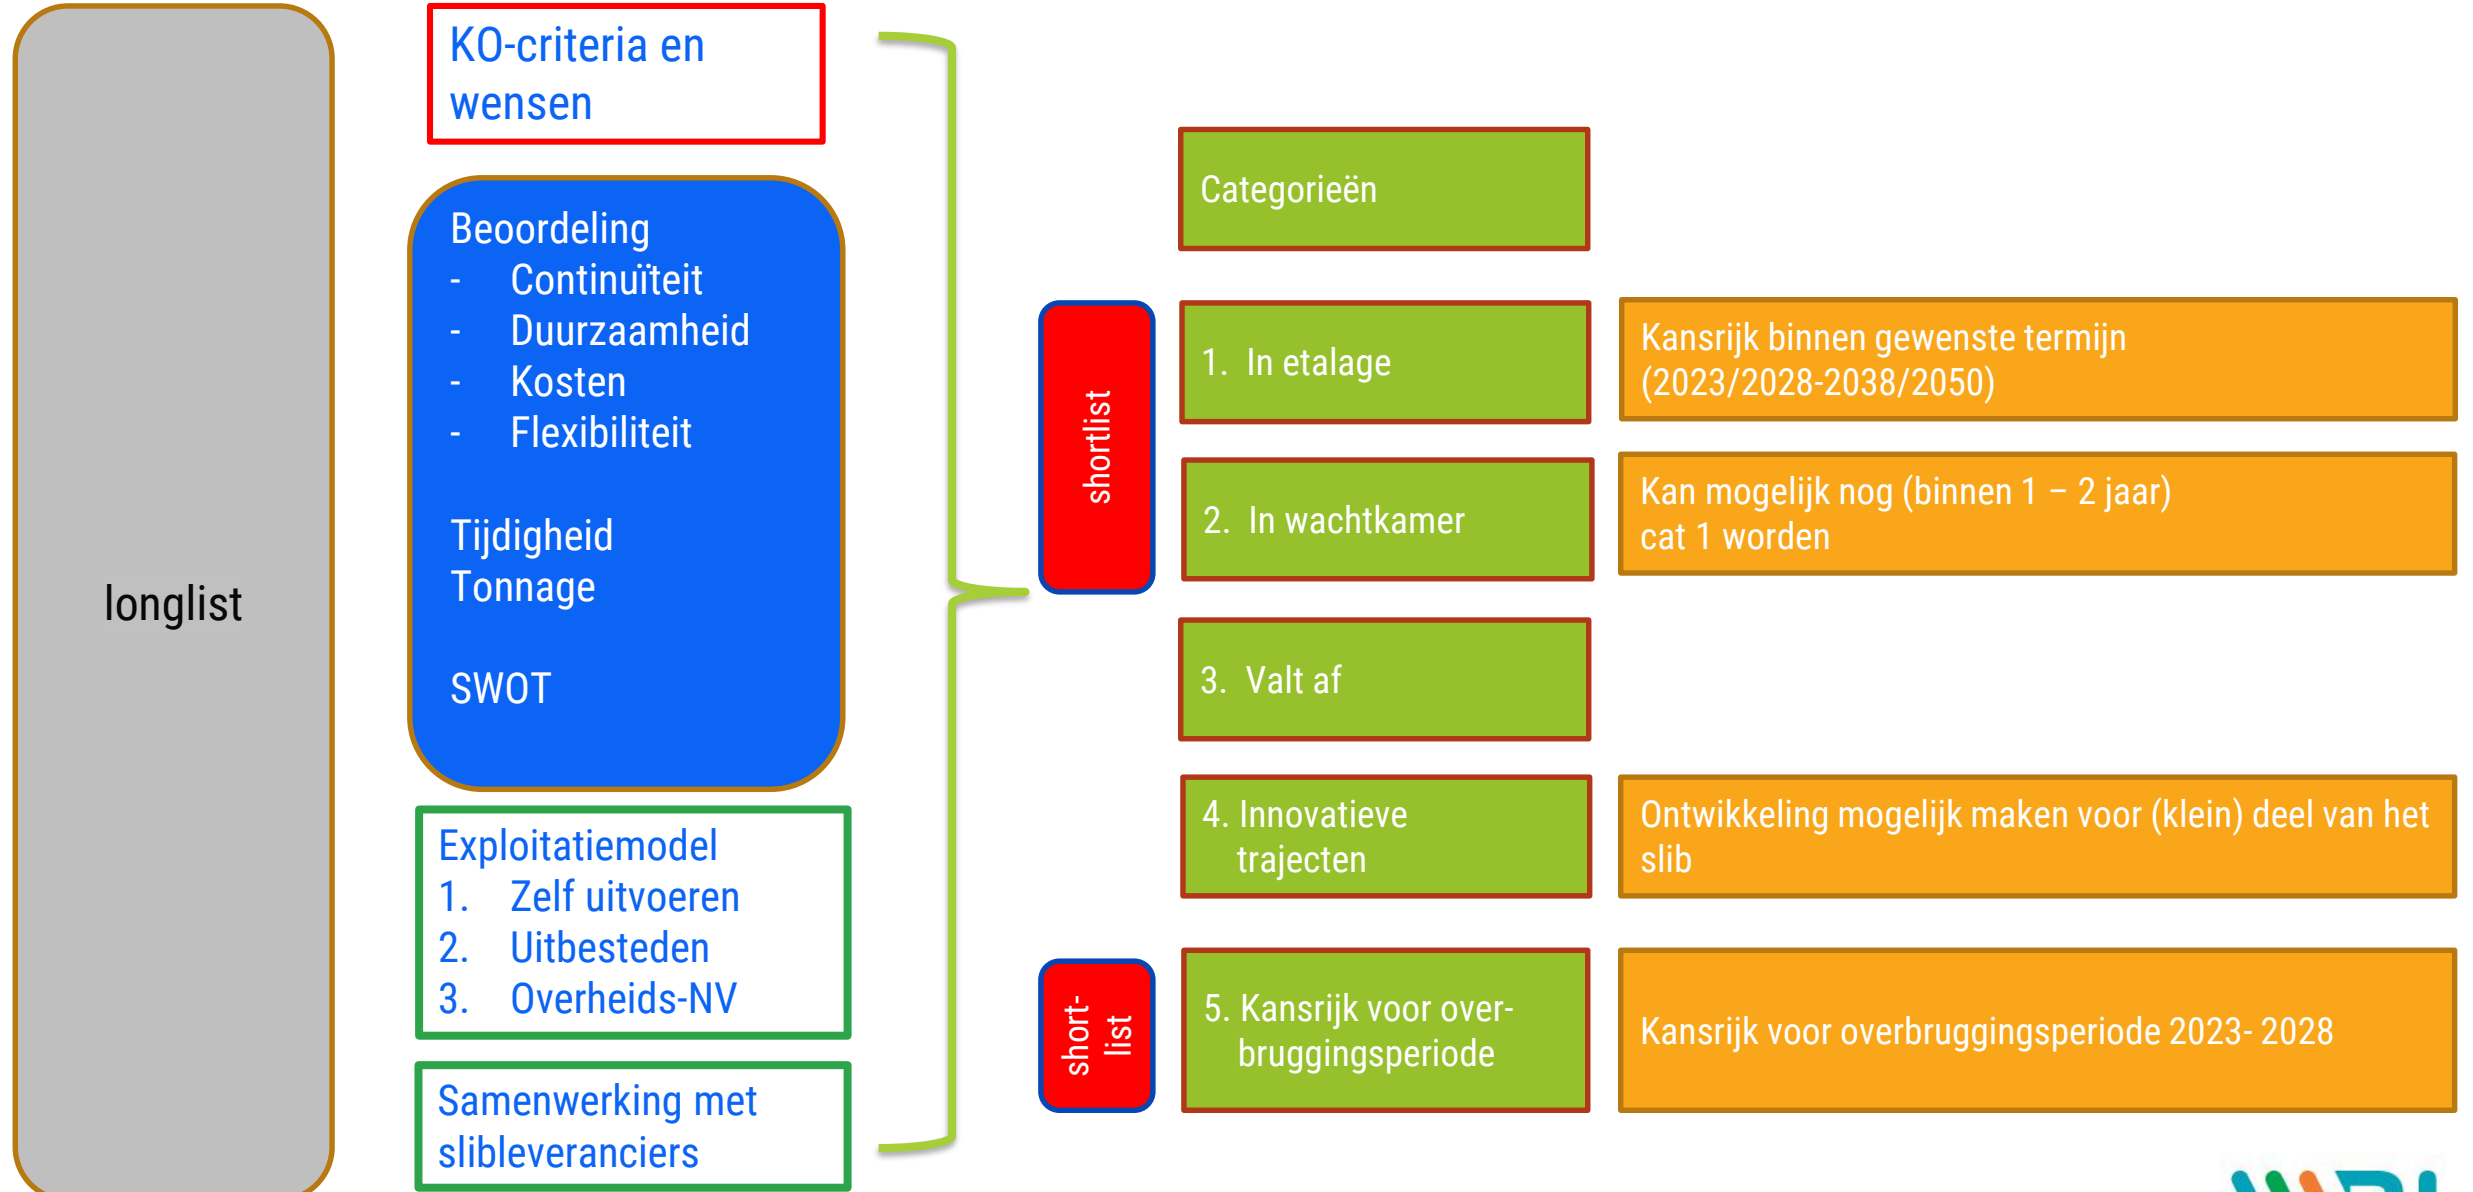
longlist

KO-criteria en wensen

Beoordeling
- Continuïteit
- Duurzaamheid
- Kosten
- Flexibiliteit

Tijdigheid
Tonnage

SWOT

Exploitatiemodel
1. Zelf uitvoeren
2. Uitbesteden
3. Overheids-NV

Samenwerking met slibleveranciers

shortlist

short-list

Categorieën

1. In etalage

Kansrijk binnen gewenste termijn (2023/2028-2038/2050)

2. In wachtkamer

Kan mogelijk nog (binnen 1 – 2 jaar) cat 1 worden

3. Valt af

4. Innovatieve trajecten

Ontwikkeling mogelijk maken voor (klein) deel van het slib

5. Kansrijk voor overbruggingsperiode

Kansrijk voor overbruggingsperiode 2023- 2028